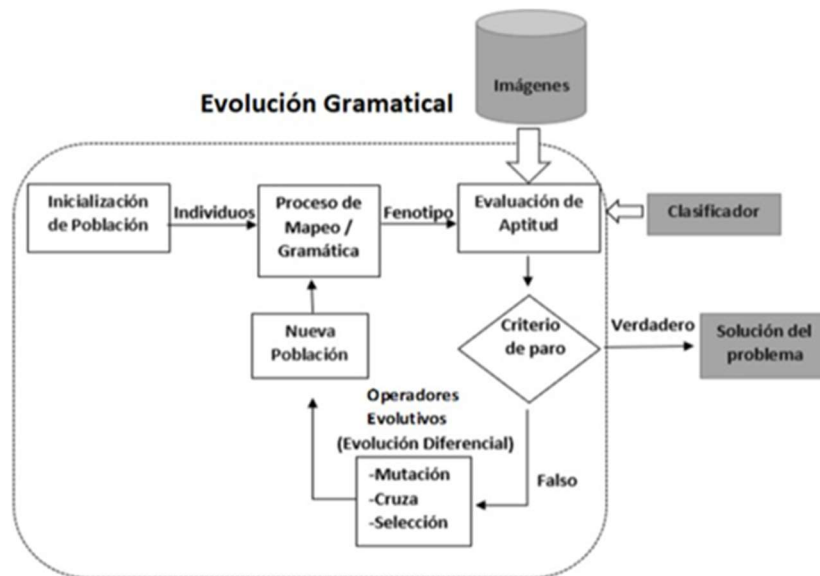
Imágenes

Evolución Gramatical

Inicialización de Población

Individuos

Proceso de Mapeo / Gramática

Fenotipo

Evaluación de Aptitud

Clasificador

Nueva Población

Criterio de paro

Verdadero

Solución del problema

Operadores Evolutivos (Evolución Diferencial)

-Mutación
-Cruza
-Selección

Falso